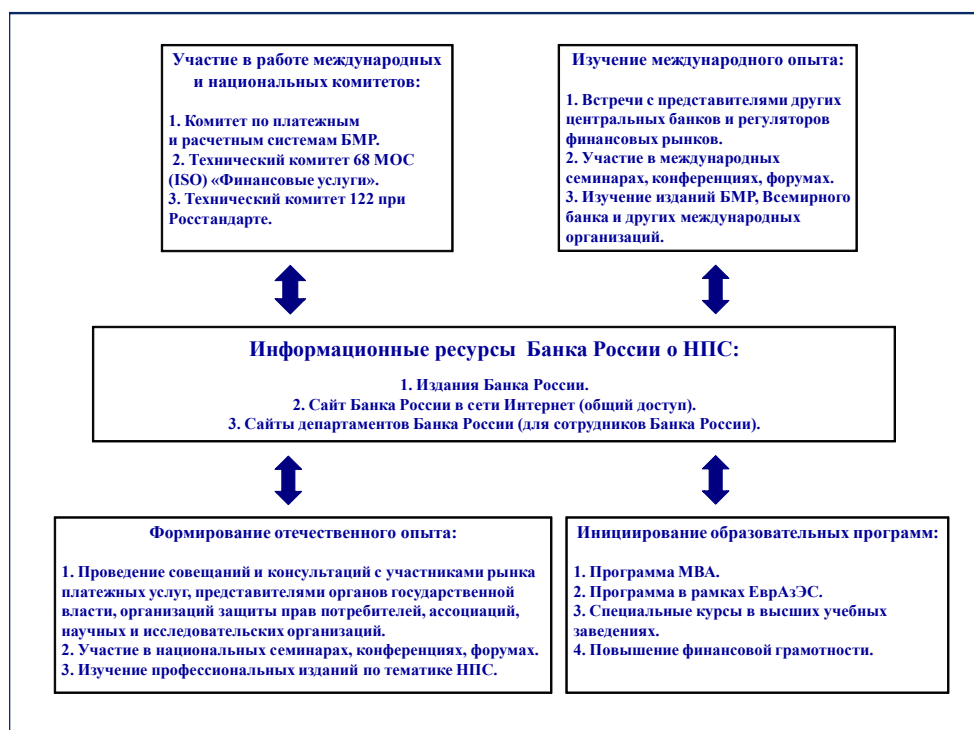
Участие в работе международных и национальных комитетов:

1. Комитет по платежным и расчетным системам БМР.
2. Технический комитет 68 МОС (ISO) «Финансовые услуги».
3. Технический комитет 122 при Росстандарте.

Изучение международного опыта:

1. Встречи с представителями других центральных банков и регуляторов финансовых рынков.
2. Участие в международных семинарах, конференциях, форумах.
3. Изучение изданий БМР, Всемирного банка и других международных организаций.

Информационные ресурсы Банка России о НПС:

1. Издания Банка России.
2. Сайт Банка России в сети Интернет (общий доступ).
3. Сайты департаментов Банка России (для сотрудников Банка России).

Формирование отечественного опыта:

1. Проведение совещаний и консультаций с участниками рынка платежных услуг, представителями органов государственной власти, организаций защиты прав потребителей, ассоциаций, научных и исследовательских организаций.
2. Участие в национальных семинарах, конференциях, форумах.
3. Изучение профессиональных изданий по тематике НПС.

Инициирование образовательных программ:

1. Программа МВА.
2. Программа в рамках ЕврАзЭС.
3. Специальные курсы в высших учебных заведениях.
4. Повышение финансовой грамотности.